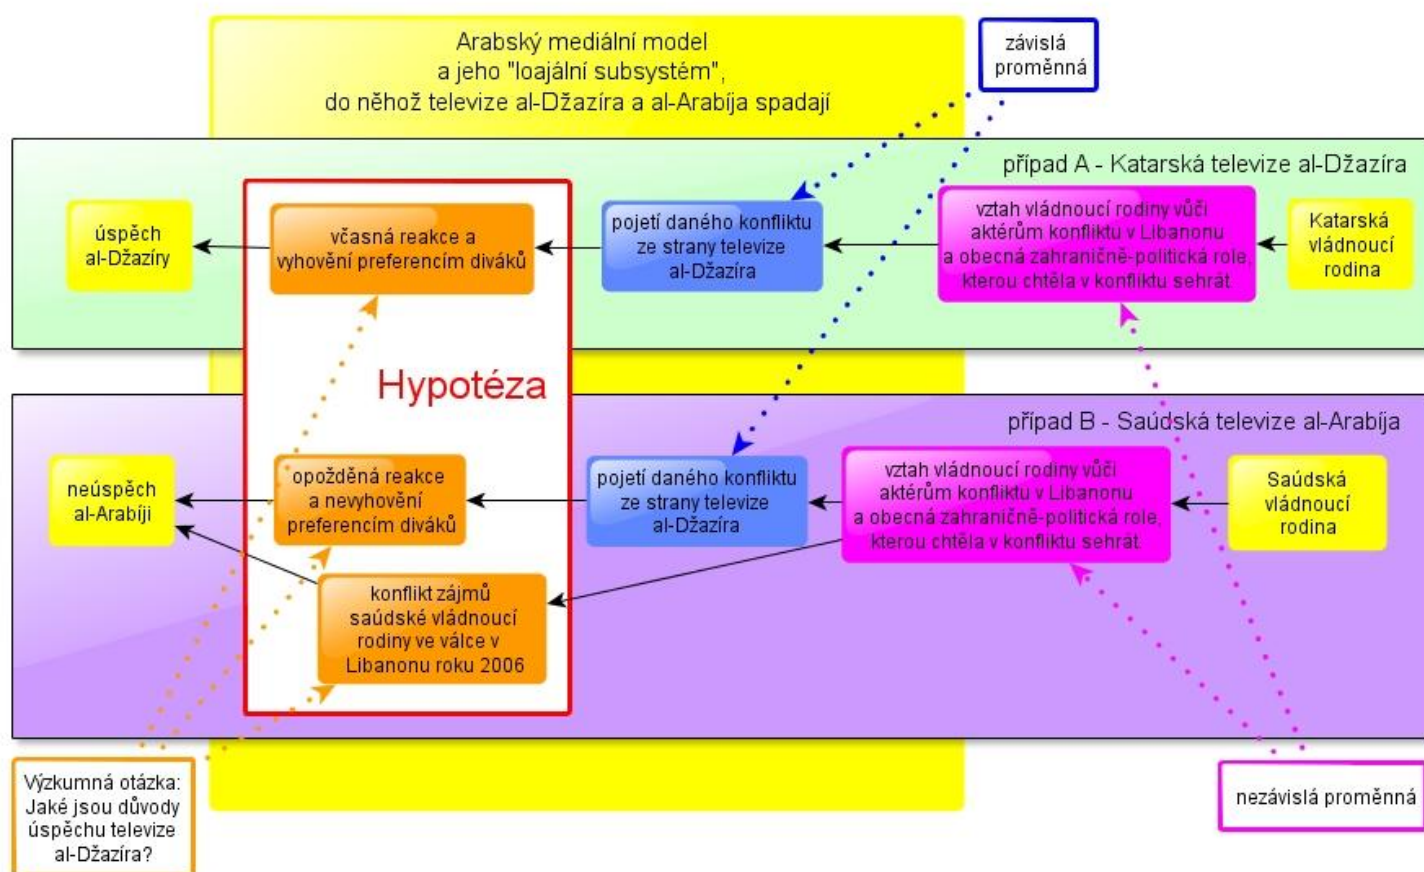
Arabský mediální model a jeho "loajální subsystém", do něhož televize al-Džazíra a al-Arabíja spadají

závislá proměnná

případ A - Katarská televize al-Džazíra

úspěch al-Džazíry

včasná reakce a vyhovění preferencím diváků

pojetí daného konfliktu ze strany televize al-Džazíra

vztah vládnoucí rodiny vůči aktérům konfliktu v Libanonu a obecná zahraničně-politická role, kterou chtěla v konfliktu sehrát

Katarská vládnoucí rodina

Hypotéza

případ B - Saúdská televize al-Arabíja

neúspěch al-Arabíji

opožděná reakce a nevyhovění preferencím diváků

pojetí daného konfliktu ze strany televize al-Džazíra

vztah vládnoucí rodiny vůči aktérům konfliktu v Libanonu a obecná zahraničně-politická role, kterou chtěla v konfliktu sehrát

Saúdská vládnoucí rodina

konflikt zájmů saúdské vládnoucí rodiny ve válce v Libanonu roku 2006

Výzkumná otázka: Jaké jsou důvody úspěchu televize al-Džazíra?

nezávislá proměnná